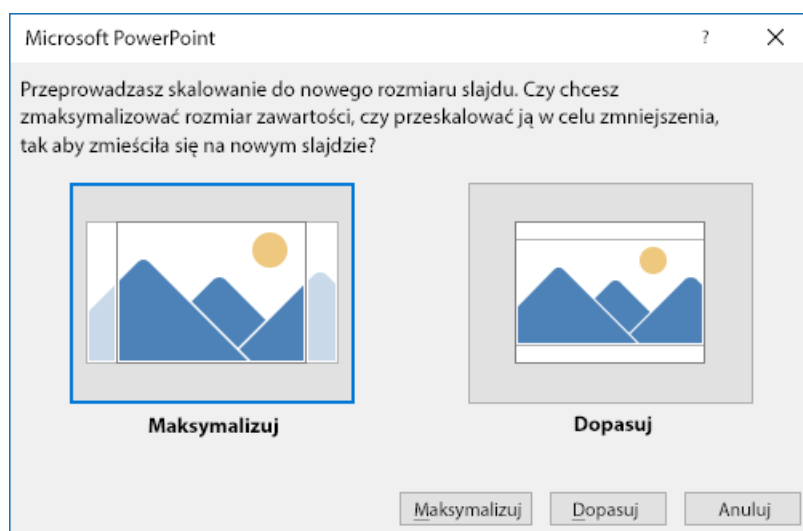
Microsoft PowerPoint ? ✕

Przeprowadzasz skalowanie do nowego rozmiaru slajdu. Czy chcesz zmaksymalizować rozmiar zawartości, czy przeskalować ją w celu zmniejszenia, tak aby zmieściła się na nowym slajdzie?

Maksymalizuj

Dopasuj

Maksymalizuj Dopasuj Anuluj